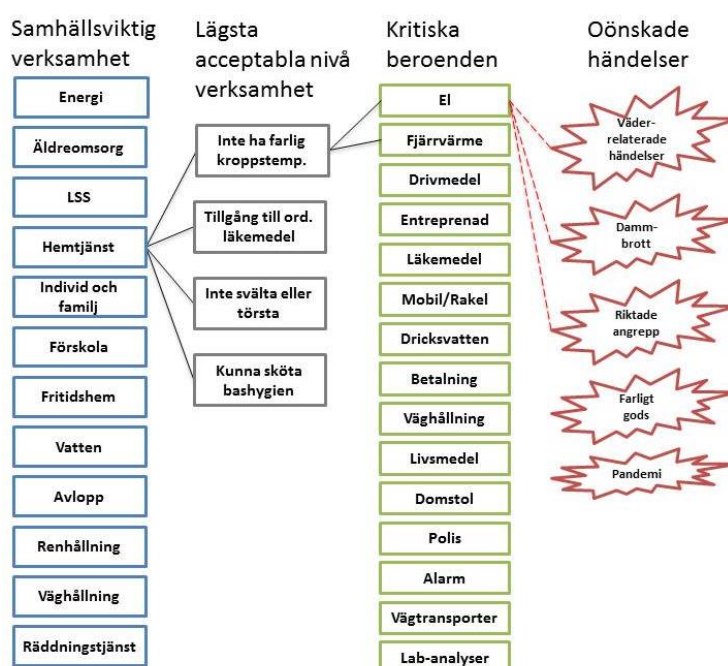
Samhällsviktig verksamhet

Energi

Äldreomsorg

LSS

Hemtjänst

Individ och familj

Förskola

Fritidshem

Vatten

Avlopp

Renhållning

Väghållning

Räddningstjänst

Lägsta acceptabla nivå verksamhet

Inte ha farlig kroppstemp.

Tillgång till ord. läkemedel

Inte svälta eller törsta

Kunna sköta bashygien

Kritiska beroenden

El

Fjärrvärme

Drivmedel

Entreprenad

Läkemedel

Mobil/Rakel

Dricksvatten

Betalning

Väghållning

Livsmedel

Domstol

Polis

Alarm

Vägtransporter

Lab-analyser

Oönskade händelser

Väder-relaterade händelser

Damm-brott

Riktade angrepp

Farligt gods

Pandemi